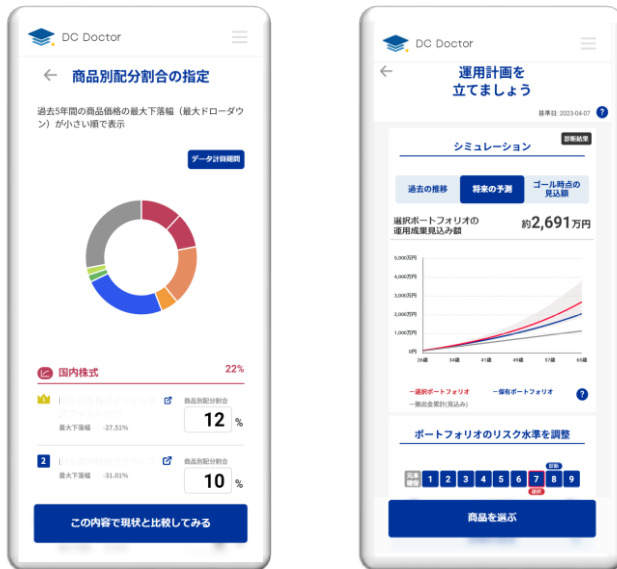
DC Doctor

← 商品別配分割合の指定

過去5年間の商品価格の最大下落幅（最大ドローダウン）が小さい順で表示

データ計測期間

国内株式 22%

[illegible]

最大下落幅 -27.51%

商品別配分割合

12 %

2 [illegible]

最大下落幅 -31.01%

商品別配分割合

10 %

この内容で現状と比較してみる

DC Doctor

←

運用計画を立てましょう

基準日: 2023-04-07 ?

診断結果

シミュレーション

過去の推移 | 将来の予測 | ゴール時点の見込額

選択ポートフォリオの運用成果見込み額 約2,691万円

5,000万円
4,000万円
3,000万円
2,000万円
1,000万円
0円
28歳 34歳 41歳 45歳 57歳 65歳

―選択ポートフォリオ ―保有ポートフォリオ ?
―拠出金累計(見込み)

ポートフォリオのリスク水準を調整

元本確保 1 2 3 4 5 6 7 8 9
選択 目安

商品を選ぶ